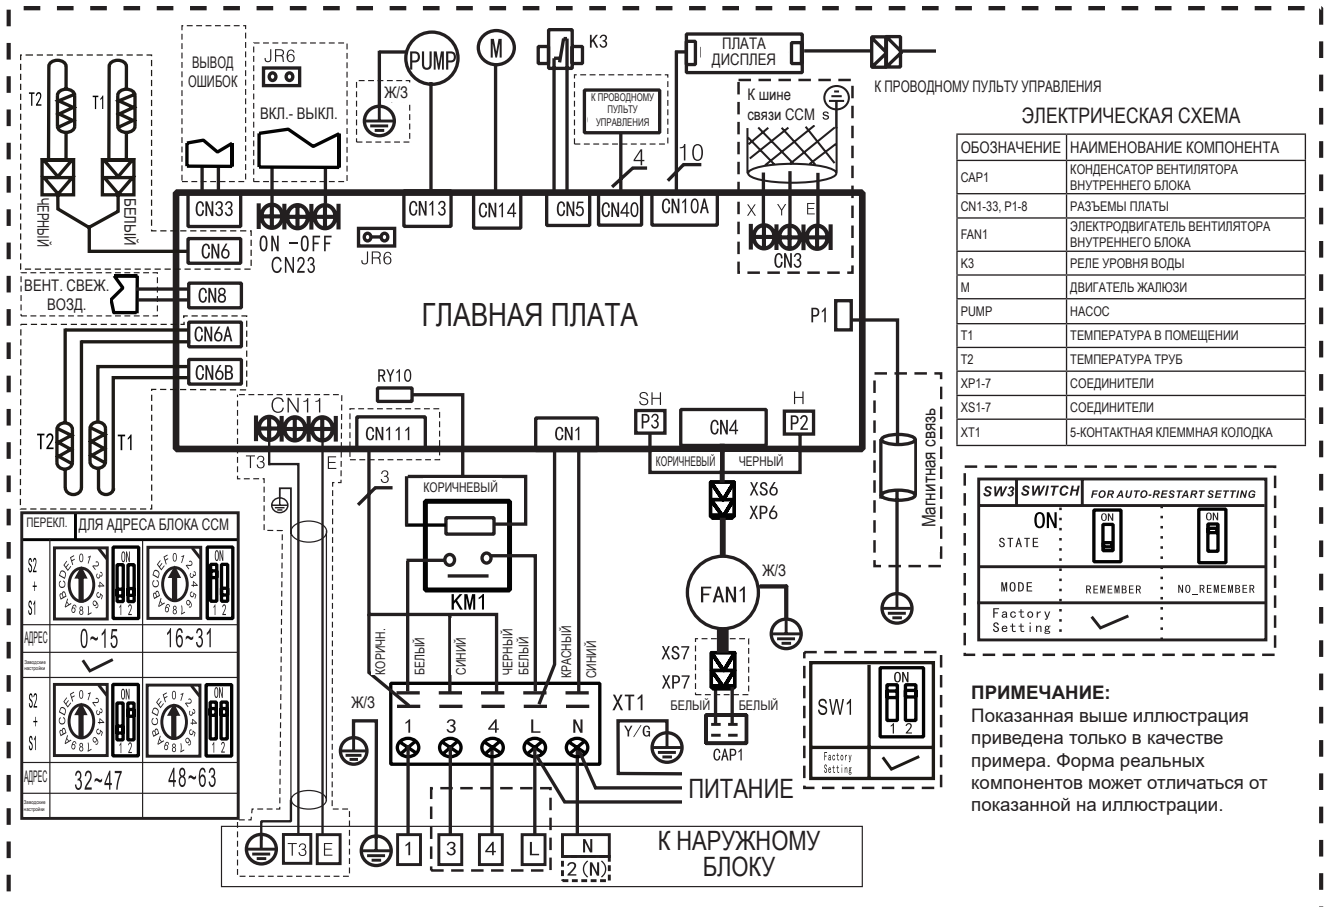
ВЫВОД ОШИБОК

JR6

ВКЛ.- ВЫКЛ.

PUMP

M

K3

ПЛАТА ДИСПЛЕЯ

К ПРОВОДНОМУ ПУЛЬТУ УПРАВЛЕНИЯ

Ж/З

К ПРОВОДНОМУ ПУЛЬТУ УПРАВЛЕНИЯ

К шине связи CCM

s

T2

T1

ЧЕРНЫЙ

БЕЛЫЙ

4

10

X Y E

CN33

ON -OFF CN23

CN13

CN14

CN5

CN40

CN10A

CN3

CN6

JR6

ВЕНТ. СВЕЖ. ВОЗД.

CN8

ГЛАВНАЯ ПЛАТА

P1

CN6A

CN6B

T2

T1

RY10

CN11

CN111

CN1

SH P3

CN4

H P2

T3

E

3

КОРИЧНЕВЫЙ

КОРИЧНЕВЫЙ

ЧЕРНЫЙ

XS6

XP6

Магнитная связь

KM1

FAN1

Ж/З

КОРИЧН.

БЕЛЫЙ

СИНИЙ

ЧЕРНЫЙ БЕЛЫЙ

КРАСНЫЙ

СИНИЙ

XS7

XP7

БЕЛЫЙ

БЕЛЫЙ

CAP1

Ж/З

XT1

Y/G

1 3 4 L N

ПИТАНИЕ

SW1

Factory Setting

T3 E 1 3 4 L N 2 (N)

К НАРУЖНОМУ БЛОКУ

| ПЕРЕКЛ. | ДЛЯ АДРЕСА БЛОКА CCM | |
|---|---|---|
| S2 + S1 | | |
| АДРЕС | 0~15 | 16~31 |
| Заводская настройка | ✓ | |
| S2 + S1 | | |
| АДРЕС | 32~47 | 48~63 |
| Заводская настройка | | |

ЭЛЕКТРИЧЕСКАЯ СХЕМА

| ОБОЗНАЧЕНИЕ | НАИМЕНОВАНИЕ КОМПОНЕНТА |
|---|---|
| CAP1 | КОНДЕНСАТОР ВЕНТИЛЯТОРА ВНУТРЕННЕГО БЛОКА |
| CN1-33, P1-8 | РАЗЪЕМЫ ПЛАТЫ |
| FAN1 | ЭЛЕКТРОДВИГАТЕЛЬ ВЕНТИЛЯТОРА ВНУТРЕННЕГО БЛОКА |
| K3 | РЕЛЕ УРОВНЯ ВОДЫ |
| M | ДВИГАТЕЛЬ ЖАЛЮЗИ |
| PUMP | НАСОС |
| T1 | ТЕМПЕРАТУРА В ПОМЕЩЕНИИ |
| T2 | ТЕМПЕРАТУРА ТРУБ |
| XP1-7 | СОЕДИНИТЕЛИ |
| XS1-7 | СОЕДИНИТЕЛИ |
| XT1 | 5-КОНТАКТНАЯ КЛЕММНАЯ КОЛОДКА |

| SW3 SWITCH | FOR AUTO-RESTART SETTING | |
|---|---|---|
| ON STATE | ON | ON |
| MODE | REMEMBER | NO_REMEMBER |
| Factory Setting | ✓ | |

ПРИМЕЧАНИЕ:
Показанная выше иллюстрация приведена только в качестве примера. Форма реальных компонентов может отличаться от показанной на иллюстрации.